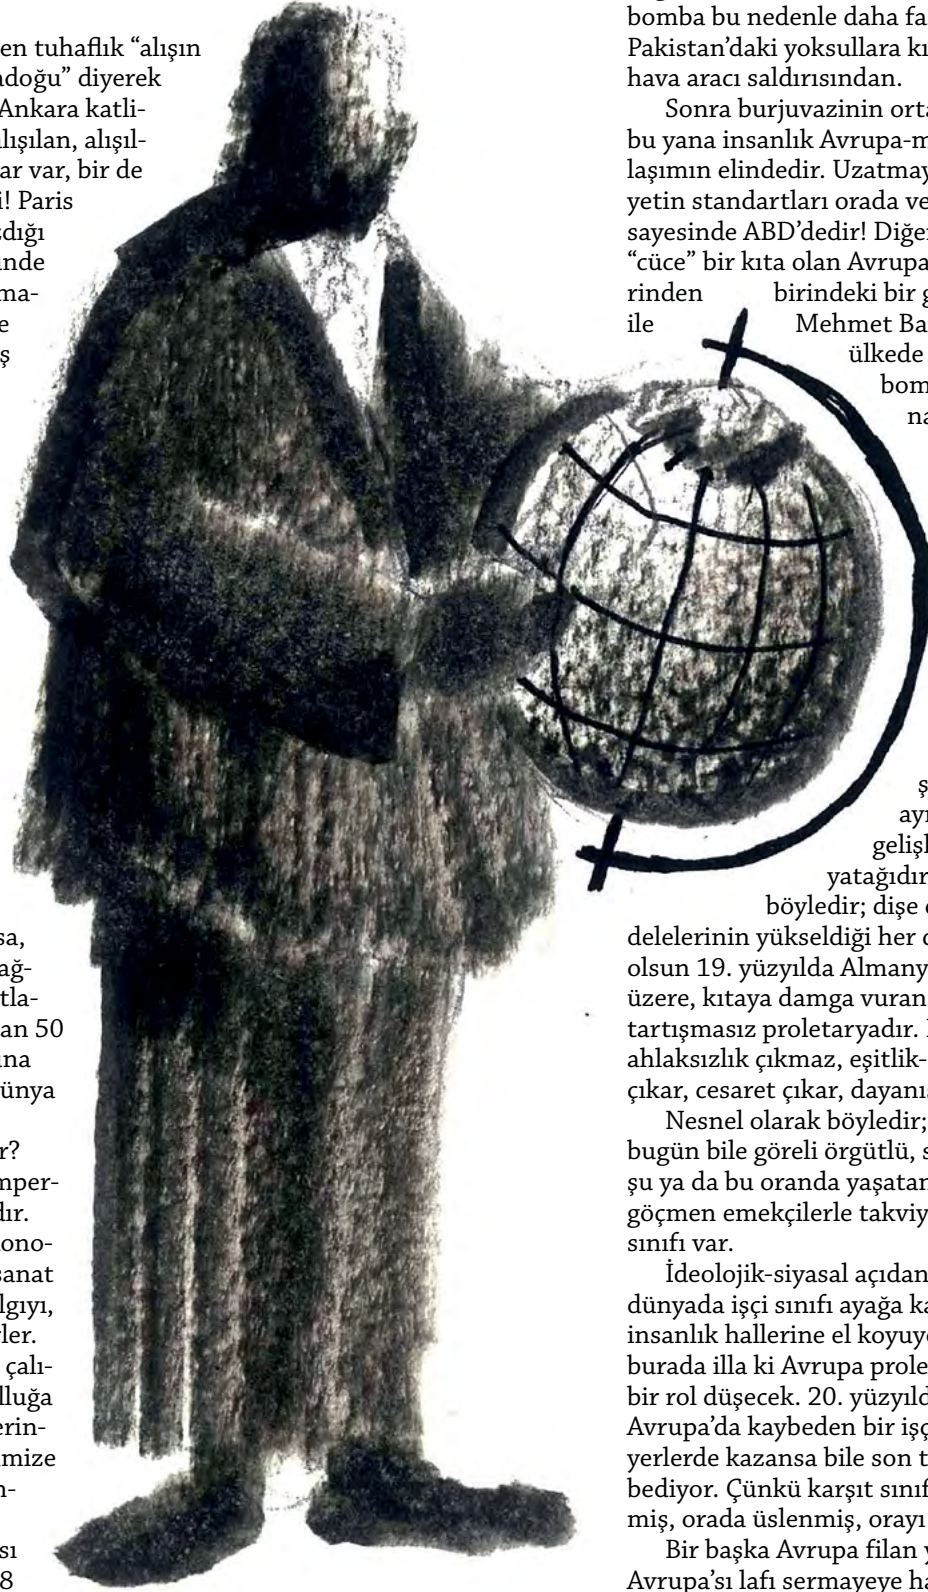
en tuhaflık "alışın
ndoğu" diyerek
Ankara katli-
alışılan, alışıl-
ar var, bir de
i! Paris
sdığı
inde
ma-
e
ş

sa,
ağ-
tla-
an 50
na
ünya

r?
nper-
dır.
ono-
sanat
lgıyı,
ler.
çalı-
llığa
erin-
mize
n-

sı
8

bomba bu nedenle daha fa
Pakistan'daki yoksullara kı
hava aracı saldırısından.

Sonra burjuvazinin orta
bu yana insanlık Avrupa-m
laşımın elindedir. Uzatmay
yetin standartları orada ve
sayesinde ABD'dedir! Diğe
"cüce" bir kıta olan Avrupa
rinden birindeki bir g
ile Mehmet Ba
ülkede
bom
na

ş
ayr
gelişl
yatağıdır
böyledir; dişe
delelerinin yükseldiği her
olsun 19. yüzyılda Almany
üzere, kıtaya damga vuran
tartışmasız proletaryadır.
ahlaksızlık çıkmaz, eşitlik-
çıkar, cesaret çıkar, dayanı

Nesnel olarak böyledir;
bugün bile göreli örgütlü, s
şu ya da bu oranda yaşatan
göçmen emekçilerle takviy
sınıfı var.

İdeolojik-siyasal açıdan
dünyada işçi sınıfı ayağa ka
insanlık hallerine el koyuy
burada illa ki Avrupa prole
bir rol düşecek. 20. yüzyıld
Avrupa'da kaybeden bir işç
yerlerde kazansa bile son t
bediyor. Çünkü karşıt sınıf
miş, orada üslenmiş, orayı

Bir başka Avrupa filan y
Avrupa'sı lafı sermayeye ha